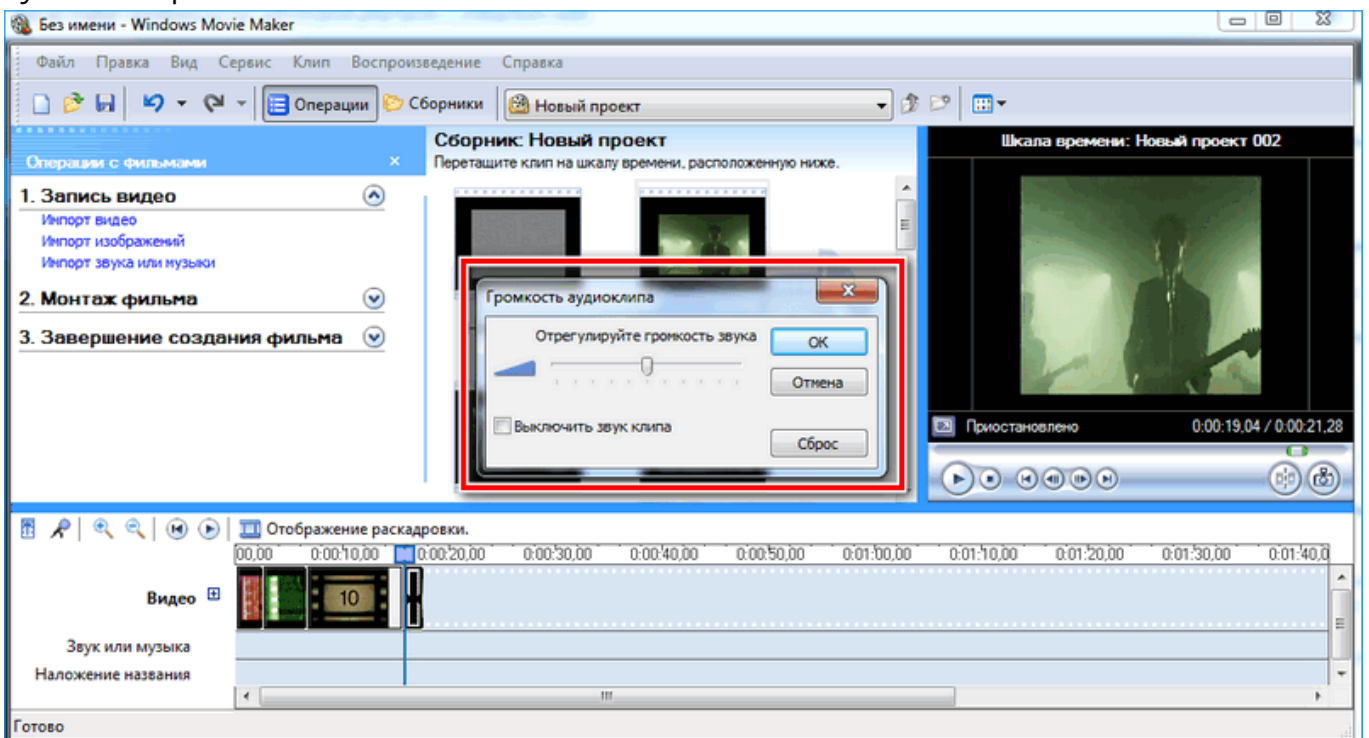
Без имени - Windows Movie Maker

Файл Правка Вид Сервис Клип Воспроизведение Справка

Операции Сборники Новый проект

Операции с фильмами ×

1. Запись видео
Импорт видео
Импорт изображений
Импорт звука или музыки

2. Монтаж фильма

3. Завершение создания фильма

Сборник: Новый проект
Перетащите клип на шкалу времени, расположенную ниже.

Громкость аудиоклипа
Отрегулируйте громкость звука
OK
Отмена
Выключить звук клипа
Сброс

Шкала времени: Новый проект 002

Приостановлено 0:00:19,04 / 0:00:21,28

Отображение раскадровки.

00,00 0:00:10,00 0:00:20,00 0:00:30,00 0:00:40,00 0:00:50,00 0:01:00,00 0:01:10,00 0:01:20,00 0:01:30,00 0:01:40,0

Видео
10
Звук или музыка
Наложение названия

Готово